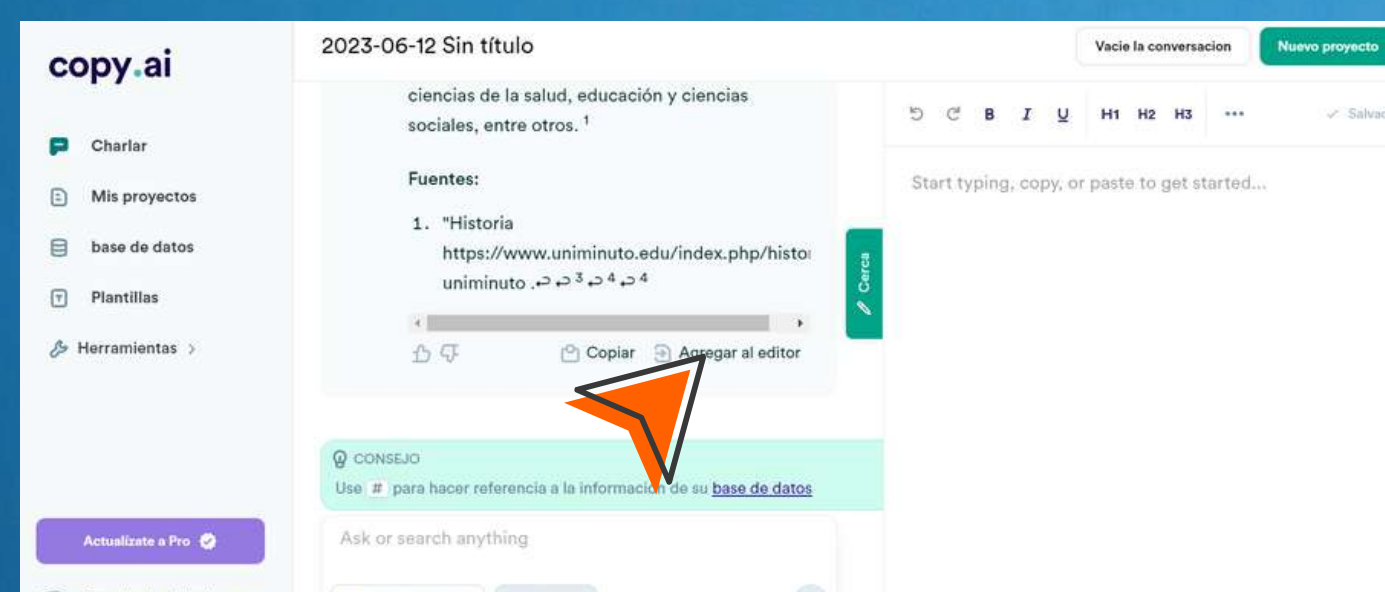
copy.ai

Charlar

Mis proyectos

base de datos

Plantillas

Herramientas >

Actualízate a Pro

2023-06-12 Sin título

Vacíe la conversacion

Nuevo proyecto

ciencias de la salud, educación y ciencias sociales, entre otros. $^1$

Fuentes:

1. "Historia https://www.uniminuto.edu/index.php/histo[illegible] uniminuto .↩ ↩$^3$ ↩$^4$ ↩$^4$

Copiar

Agregar al editor

Cerca

CONSEJO

Use # para hacer referencia a la información de su base de datos

Ask or search anything

B I U H1 H2 H3 ••• Salva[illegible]

Start typing, copy, or paste to get started...